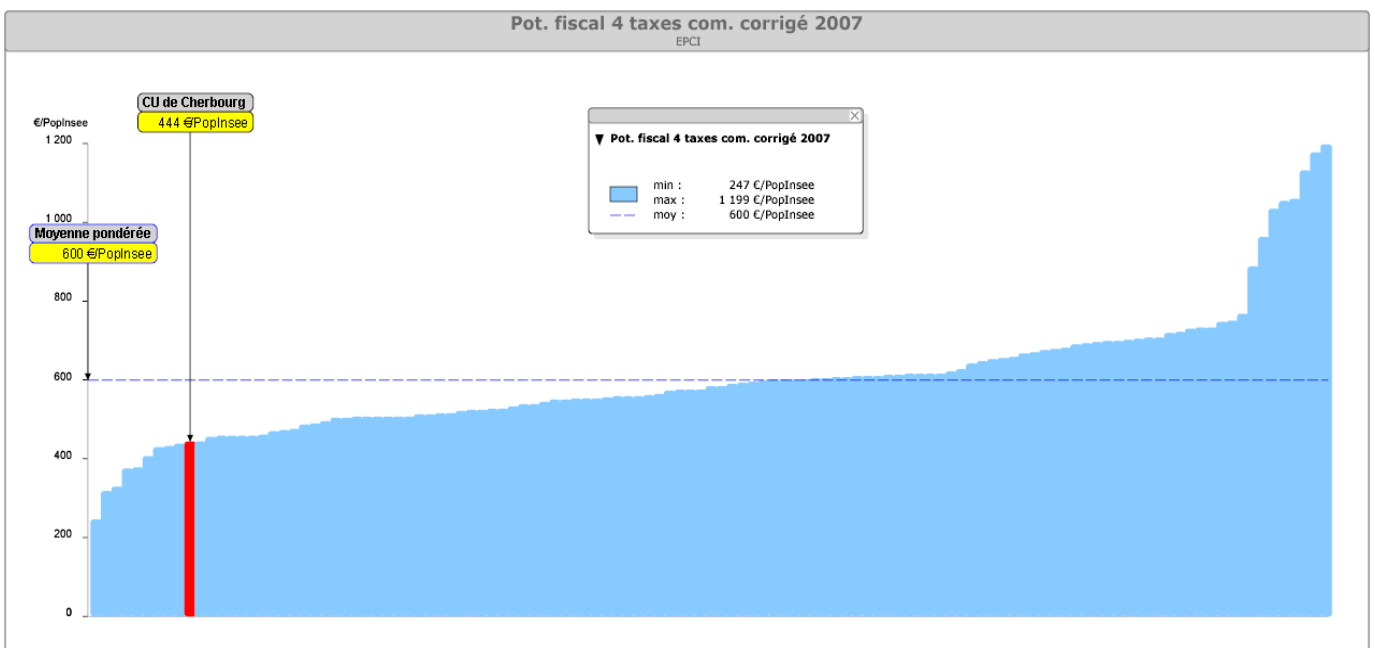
Pot. fiscal 4 taxes com. corrigé 2007
EPCI

€/PopInsee
1 200
1 000
800
600
400
200
0

CU de Cherbourg
444 €/PopInsee

Moyenne pondérée
600 €/PopInsee

▼ Pot. fiscal 4 taxes com. corrigé 2007

min : 247 €/PopInsee
max : 1 199 €/PopInsee
moy : 600 €/PopInsee